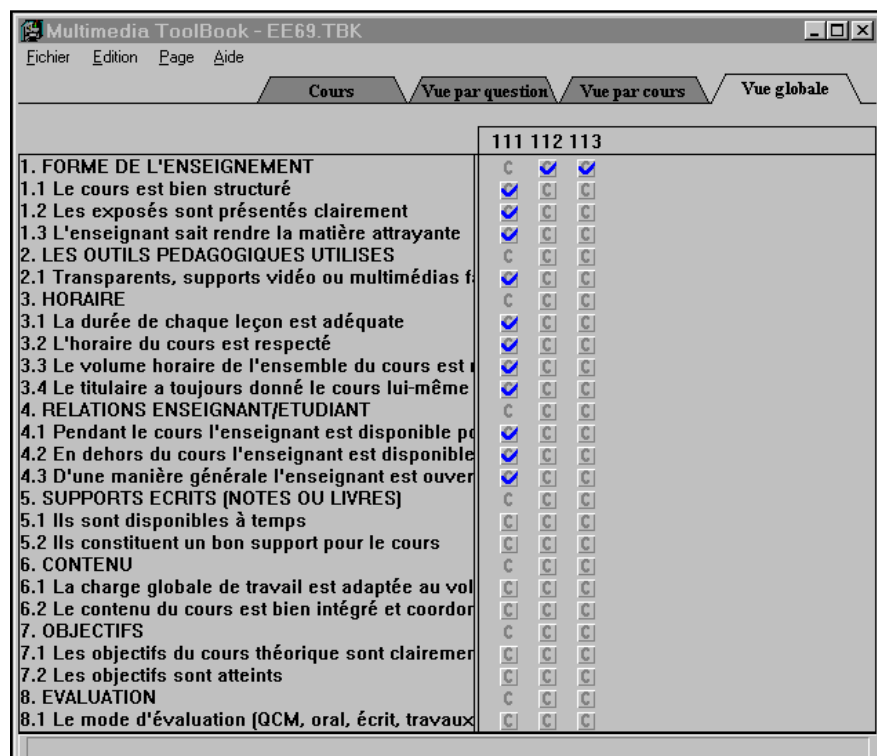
Multimedia ToolBook - EE69.TBK

Fichier Edition Page Aide

Cours | Vue par question | Vue par cours | Vue globale

| | 111 | 112 | 113 |
|---|---|---|---|
| 1. FORME DE L'ENSEIGNEMENT | C | ✔ | ✔ |
| 1.1 Le cours est bien structuré | ✔ | C | C |
| 1.2 Les exposés sont présentés clairement | ✔ | C | C |
| 1.3 L'enseignant sait rendre la matière attrayante | ✔ | C | C |
| 2. LES OUTILS PEDAGOGIQUES UTILISES | C | C | C |
| 2.1 Transparents, supports vidéo ou multimédias f | ✔ | C | C |
| 3. HORAIRE | C | C | C |
| 3.1 La durée de chaque leçon est adéquate | ✔ | C | C |
| 3.2 L'horaire du cours est respecté | ✔ | C | C |
| 3.3 Le volume horaire de l'ensemble du cours est | ✔ | C | C |
| 3.4 Le titulaire a toujours donné le cours lui-même | ✔ | C | C |
| 4. RELATIONS ENSEIGNANT/ETUDIANT | C | C | C |
| 4.1 Pendant le cours l'enseignant est disponible p | ✔ | C | C |
| 4.2 En dehors du cours l'enseignant est disponible | ✔ | C | C |
| 4.3 D'une manière générale l'enseignant est ouver | ✔ | C | C |
| 5. SUPPORTS ECRITS (NOTES OU LIVRES) | C | C | C |
| 5.1 Ils sont disponibles à temps | C | C | C |
| 5.2 Ils constituent un bon support pour le cours | C | C | C |
| 6. CONTENU | C | C | C |
| 6.1 La charge globale de travail est adaptée au vol | C | C | C |
| 6.2 Le contenu du cours est bien intégré et coordon | C | C | C |
| 7. OBJECTIFS | C | C | C |
| 7.1 Les objectifs du cours théorique sont clairemer | C | C | C |
| 7.2 Les objectifs sont atteints | C | C | C |
| 8. EVALUATION | C | C | C |
| 8.1 Le mode d'évaluation (QCM, oral, écrit, travaux | C | C | C |